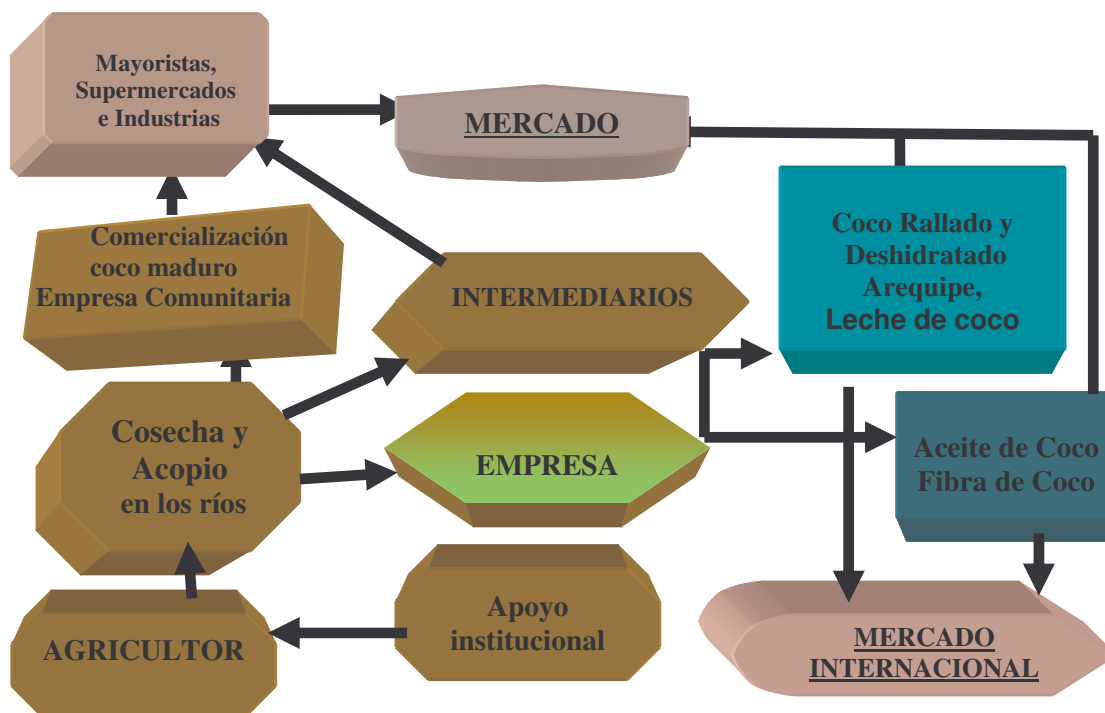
Mayoristas, Supermercados e Industrias

MERCADO

Comercialización coco maduro Empresa Comunitaria

INTERMEDIARIOS

Coco Rallado y Deshidratado Arequipe, Leche de coco

Cosecha y Acopio en los ríos

EMPRESA

Aceite de Coco Fibra de Coco

AGRICULTOR

Apoyo institucional

MERCADO INTERNACIONAL